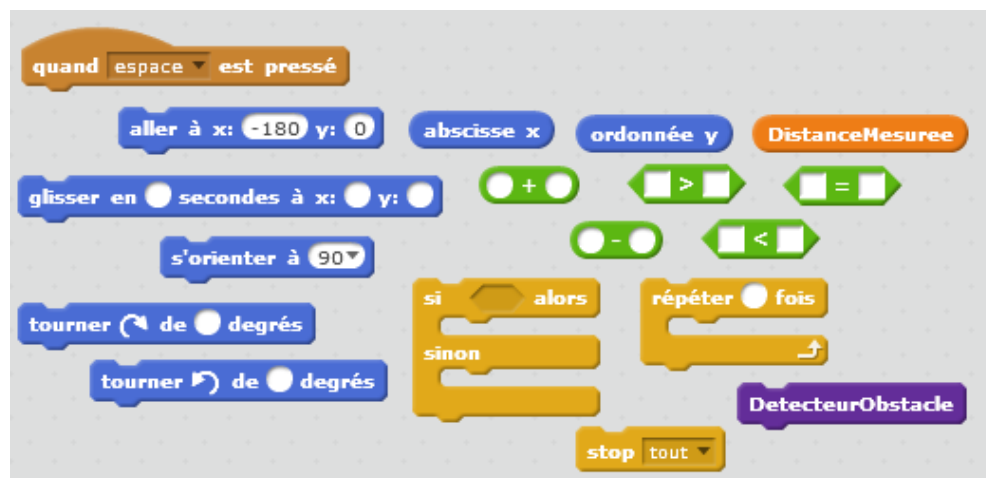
quand espace est pressé

aller à x: -180 y: 0

abscisse x

ordonnée y

DistanceMesuree

glisser en secondes à x: y:

+

>

=

s'orienter à 90

-

<

si alors

sinon

répéter fois

tourner de degrés

tourner de degrés

DetecteurObstacle

stop tout